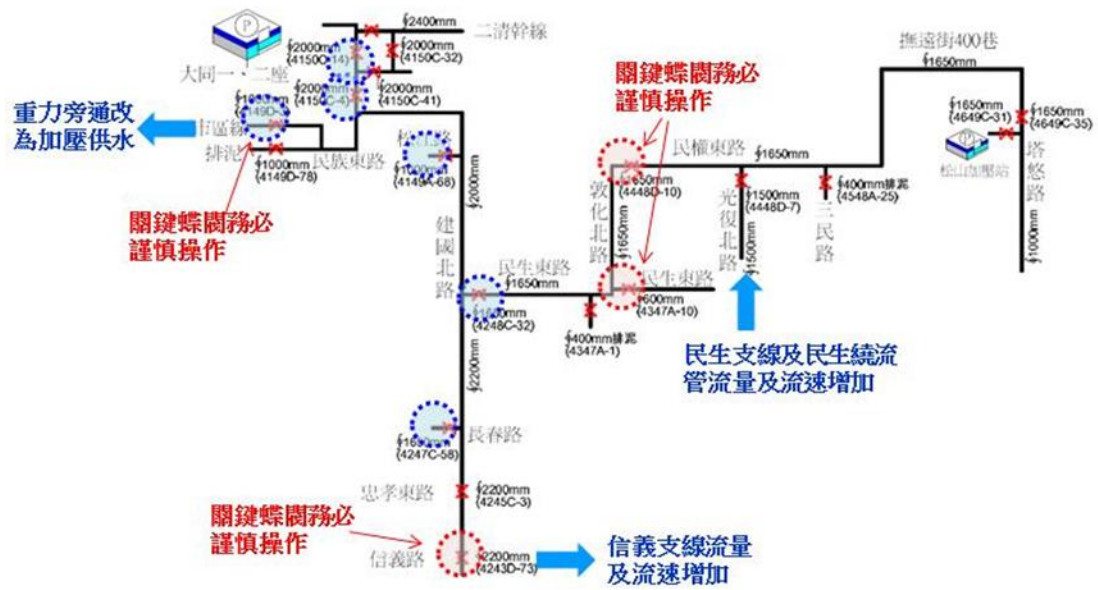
∮2400mm
二清幹線
∮2000mm (4150C-14)
∮2000mm (4150C-32)
大同一、二座
∮2000mm (4150C-4)
∮2000mm (4150C-41)
重力旁通改為加壓供水
∮1650mm (4149D-
市區線
排泥
∮1000mm (4149D-78)
民族東路
松江路
∮1650mm (4149A-68)
關鍵蝶閥務必謹慎操作
∮2000mm
建國北路
民生東路
∮1650mm
∮1650mm (4248C-32)
∮400mm排泥 (4347A-1)
∮2200mm
∮1650mm (4247C-58)
長春路
忠孝東路
∮2200mm (4245C-3)
關鍵蝶閥務必謹慎操作
信義路
∮2200mm (4243D-73)
信義支線流量及流速增加
關鍵蝶閥務必謹慎操作
民權東路
∮1650mm (4448D-10)
敦化北路
∮1650mm
民生東路
∮600mm (4347A-10)
∮1650mm
光復北路
∮1500mm (4448D-7)
∮1500mm
∮400mm排泥 (4548A-25)
三民路
民生支線及民生續流管流量及流速增加
撫遠街400巷
∮1650mm
∮1650mm (4649C-31)
∮1650mm (4649C-35)
松山加壓站
塔悠路
∮1000mm